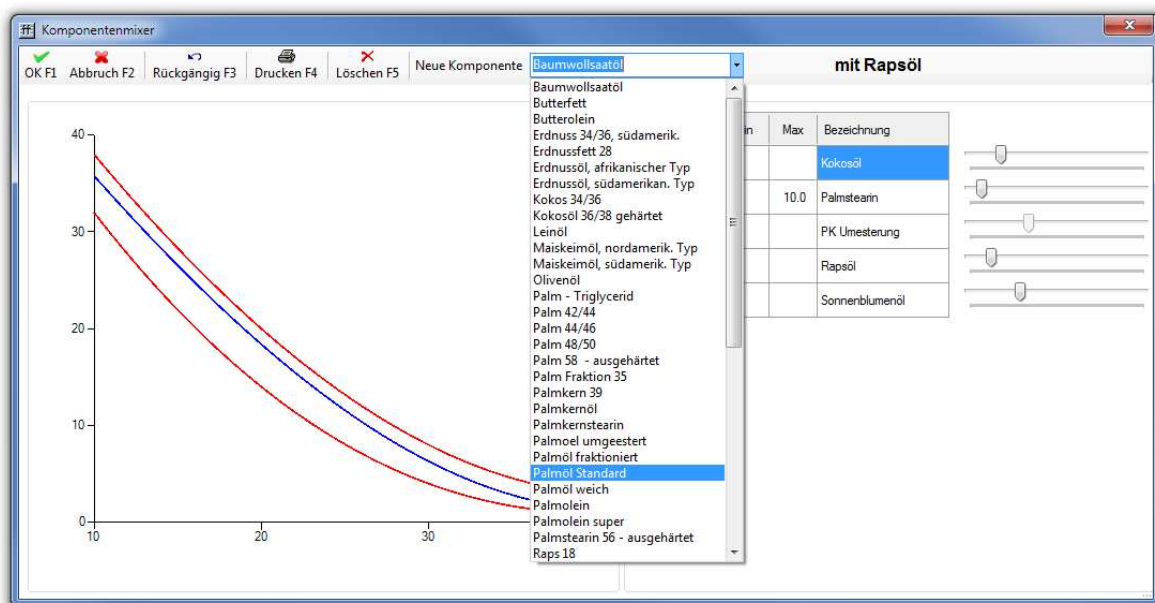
Komponentenmixer

OK F1 Abbruch F2 Rückgängig F3 Drucken F4 Löschen F5 Neue Komponente Baumwollsaatöl

mit Rapsöl

Baumwollsaatöl
Butterfett
Butterolein
Erdnuss 34/36, südamerik.
Erdnussfett 28
Erdnussöl, afrikanischer Typ
Erdnussöl, südamerikan. Typ
Kokos 34/36
Kokosöl 36/38 gehärtet
Leinöl
Maiskeimöl, nordamerik. Typ
Maiskeimöl, südamerik. Typ
Olivenöl
Palm - Triglycerid
Palm 42/44
Palm 44/46
Palm 48/50
Palm 58 - ausgehärtet
Palm Fraktion 35
Palmkern 39
Palmkernöl
Palmkernstearin
Palmoel umgeestert
Palmöl fraktioniert
Palmöl Standard
Palmöl weich
Palmolein
Palmolein super
Palmstearin 56 - ausgehärtet
Raps 18

| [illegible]n | Max | Bezeichnung |
|---|---|---|
| | | Kokosöl |
| | 10.0 | Palmstearin |
| | | PK Umesterung |
| | | Rapsöl |
| | | Sonnenblumenöl |

40
30
20
10
0
10
20
30